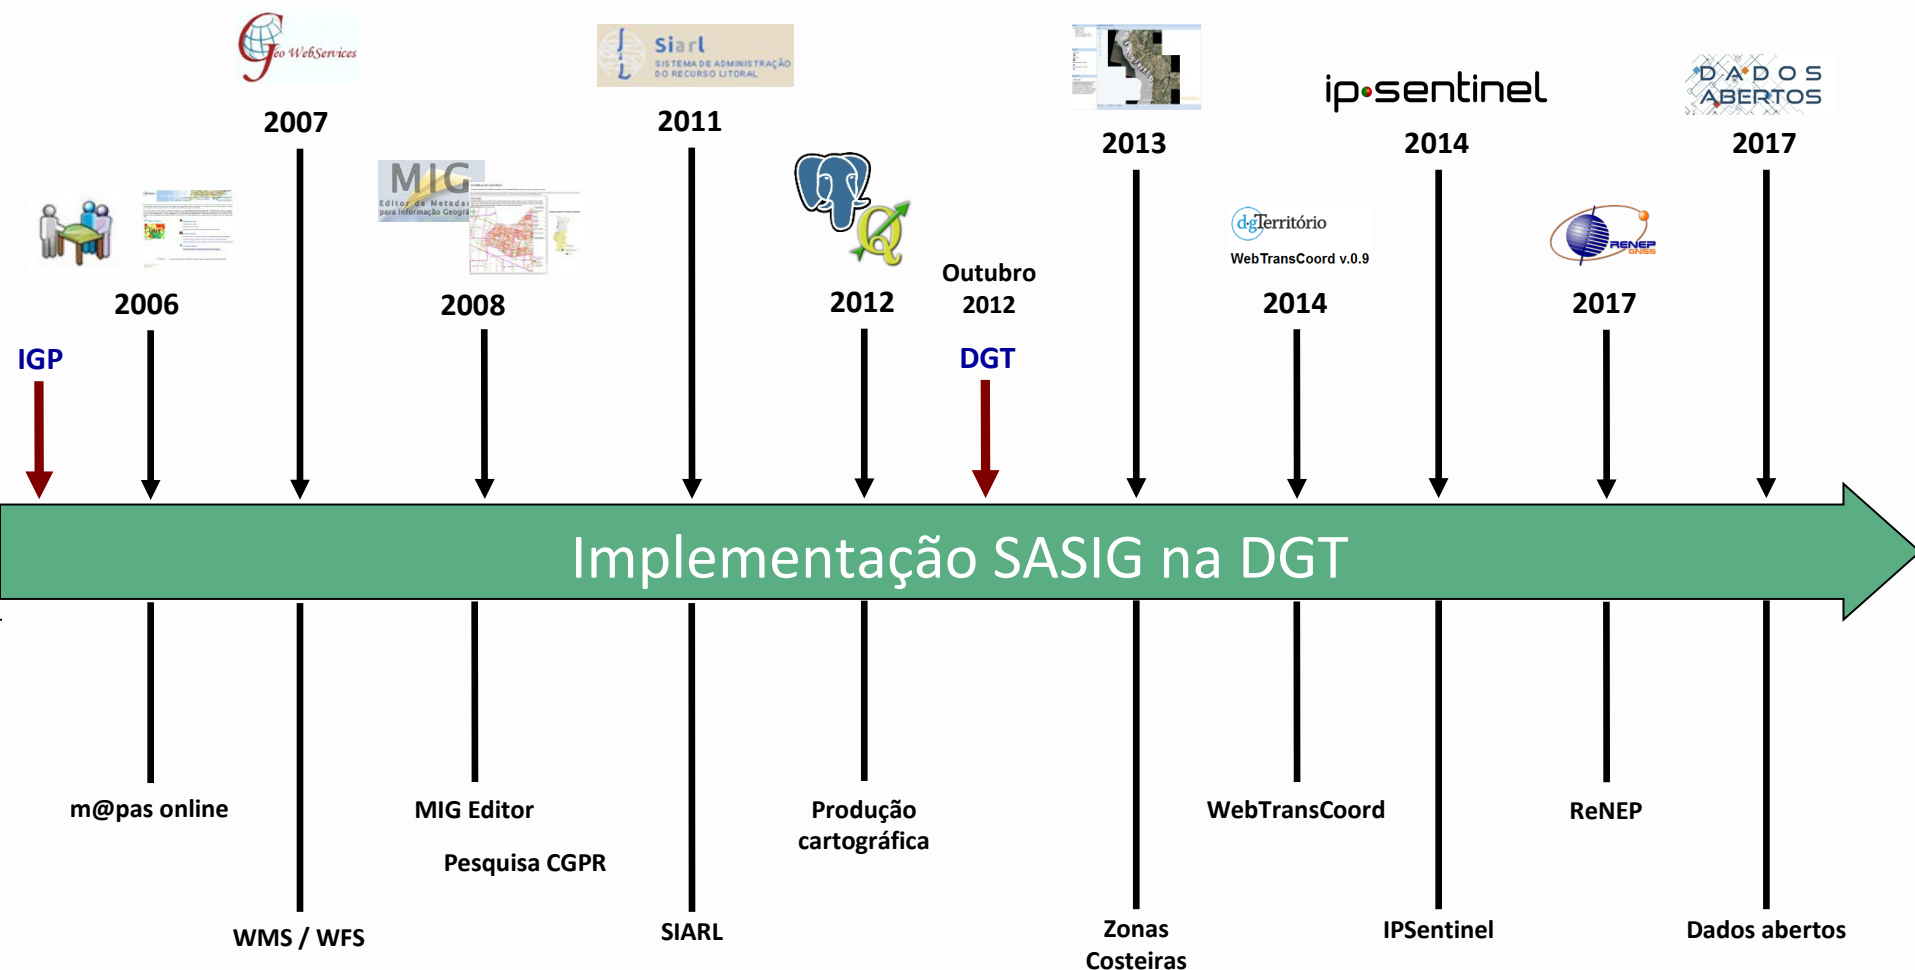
Geo WebServices

2007

Siarl
SISTEMA DE ADMINISTRAÇÃO DO RECURSO LITORAL

2011

2013

ip•sentinel

2014

DADOS ABERTOS

2017

2006

MIG
Editor de Metadados para Informação Geográfica

2008

2012

Outubro 2012

dgTerritório
WebTransCoord v.0.9

2014

RENEP GNSS

2017

IGP

DGT

Implementação SASIG na DGT

m@pas online

WMS / WFS

MIG Editor

Pesquisa CGPR

SIARL

Produção cartográfica

Zonas Costeiras

WebTransCoord

IPSentinel

ReNEP

Dados abertos